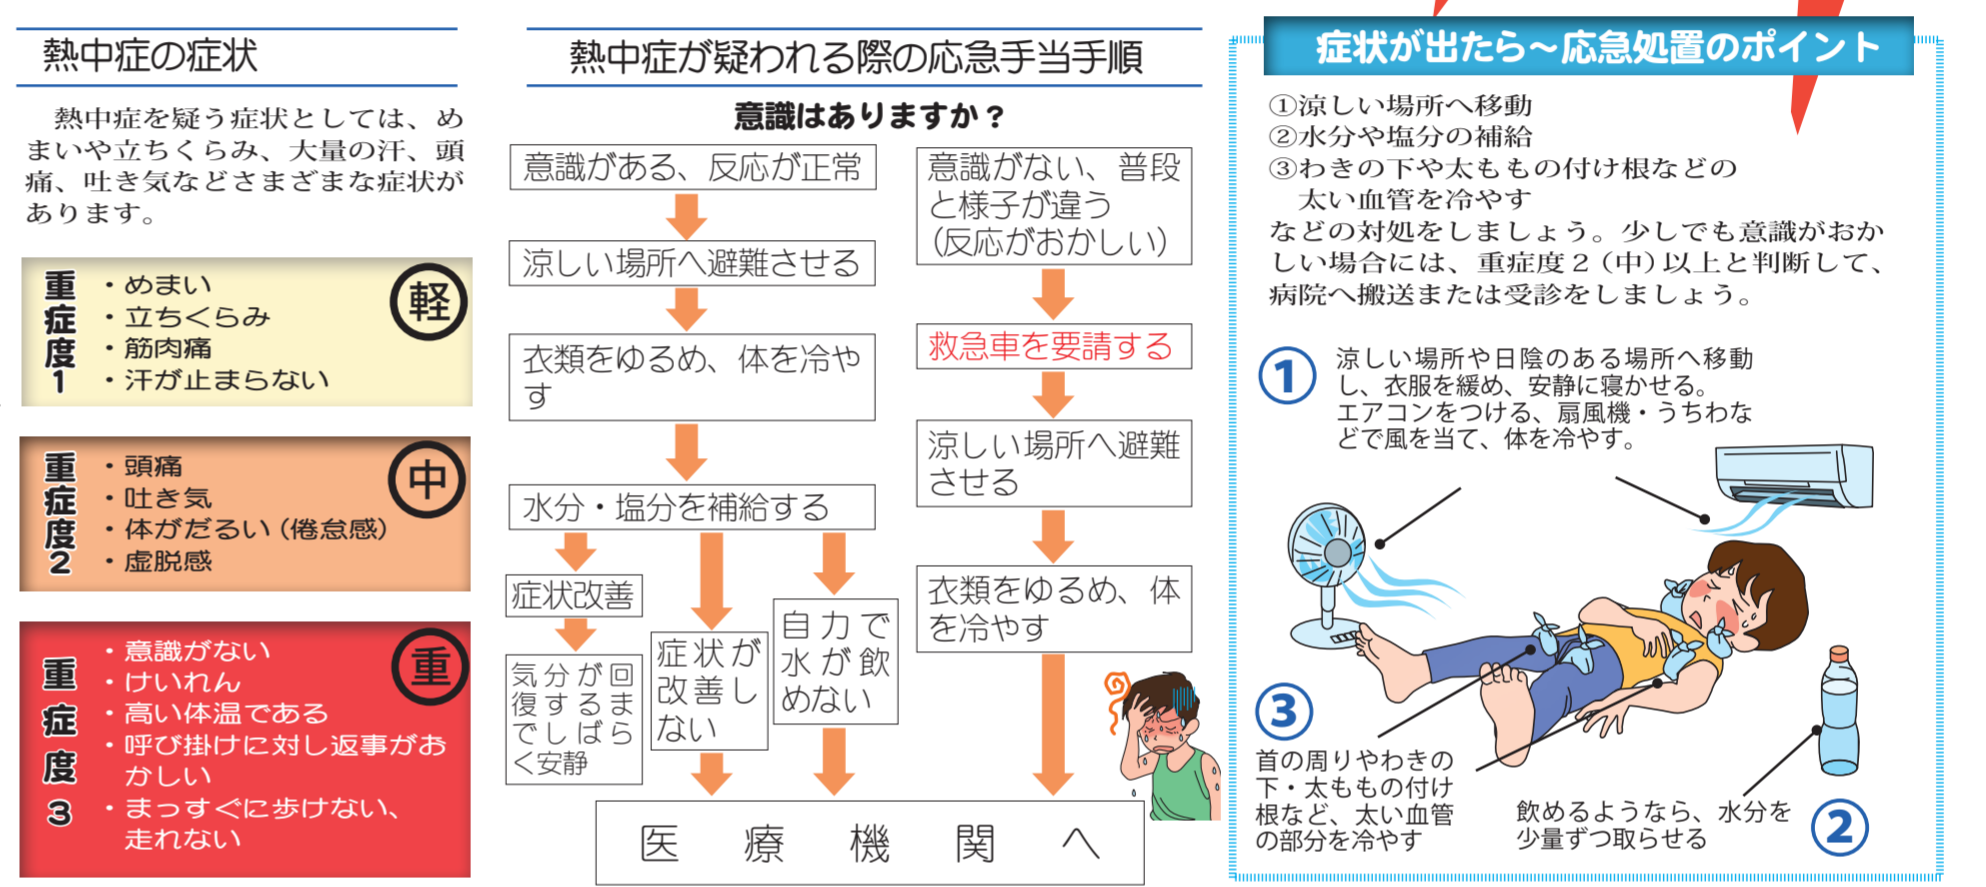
熱中症の症状

熱中症を疑う症状としては、めまいや立ちくらみ、大量の汗、頭痛、吐き気などさまざまな症状があります。

重症度1
・めまい
・立ちくらみ
・筋肉痛
・汗が止まらない
軽

重症度2
・頭痛
・吐き気
・体がだるい（倦怠感）
・虚脱感
中

重症度3
・意識がない
・けいれん
・高い体温である
・呼び掛けに対し返事がおかしい
・まっすぐに歩けない、走れない
重

熱中症が疑われる際の応急手当手順

意識はありますか？

意識がある、反応が正常

涼しい場所へ避難させる

衣類をゆるめ、体を冷やす

水分・塩分を補給する

症状改善

気分が回復するまでしばらく安静

症状が改善しない

自力で水が飲めない

意識がない、普段と様子が違う（反応がおかしい）

救急車を要請する

涼しい場所へ避難させる

衣類をゆるめ、体を冷やす

医　療　機　関　へ

症状が出たら～応急処置のポイント

①涼しい場所へ移動
②水分や塩分の補給
③わきの下や太ももの付け根などの太い血管を冷やす
などの対処をしましょう。少しでも意識がおかしい場合には、重症度2（中）以上と判断して、病院へ搬送または受診をしましょう。

1 涼しい場所や日陰のある場所へ移動し、衣服を緩め、安静に寝かせる。エアコンをつける、扇風機・うちわなどで風を当て、体を冷やす。

3 首の周りやわきの下・太ももの付け根など、太い血管の部分を冷やす

飲めるようなら、水分を少量ずつ取らせる 2